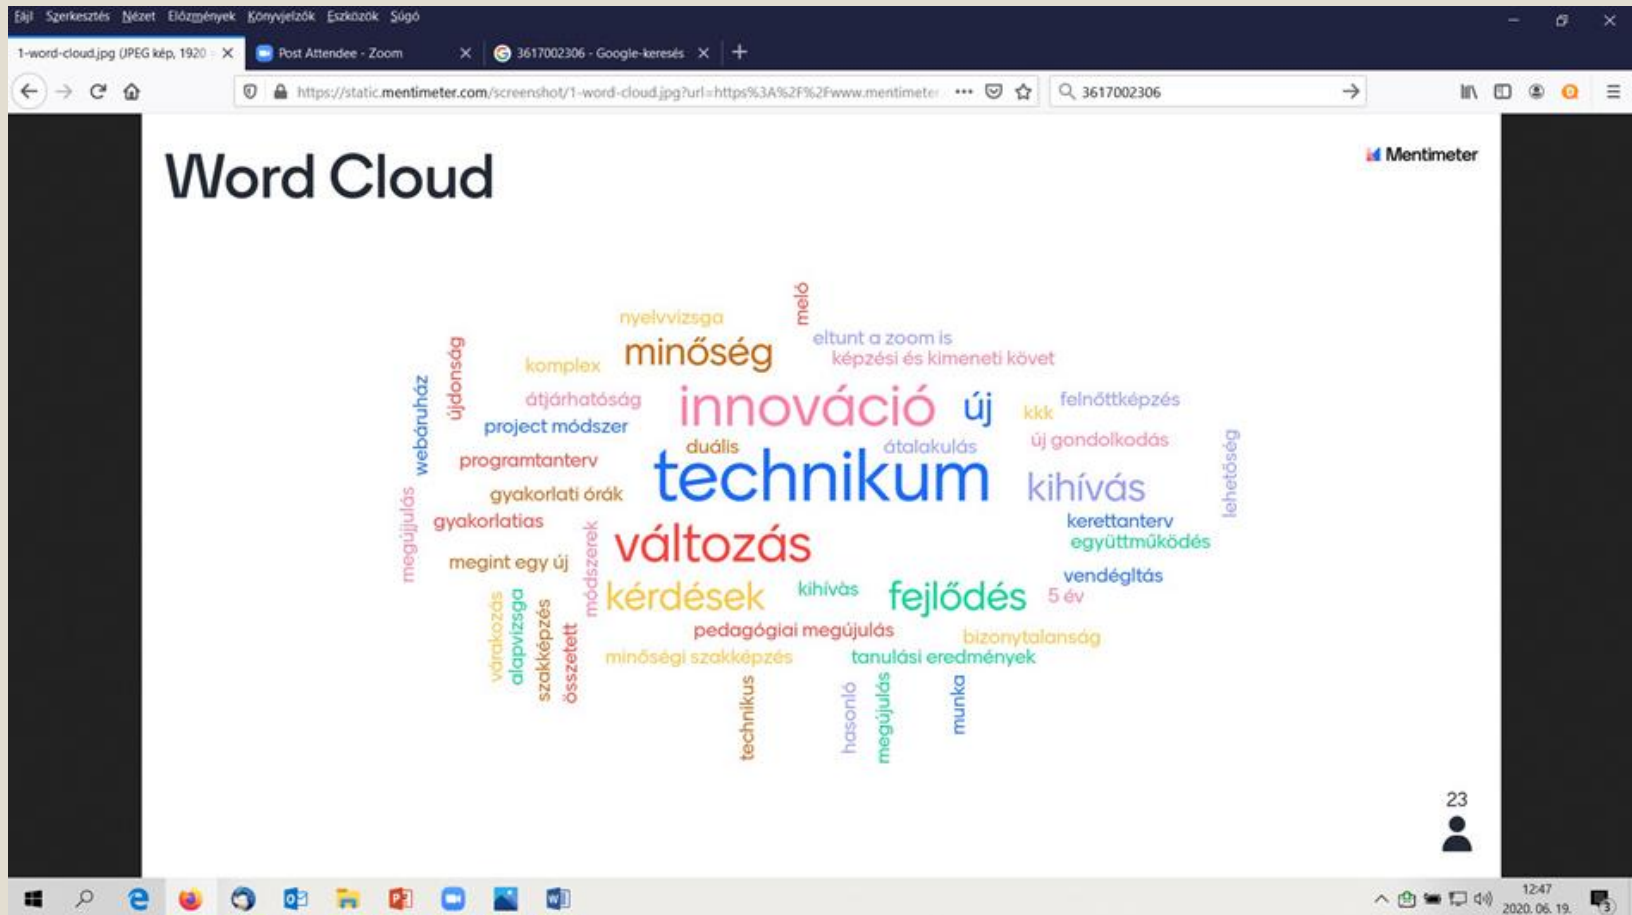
Fájl Szerkesztés Nézet Előzmények Könyvjelzők Eszközök Súgó

1-word-cloud.jpg (JPEG kép, 1920
Post Attendee - Zoom
3617002306 - Google-keresés

https://static.mentimeter.com/screenshot/1-word-cloud.jpg?url=https%3A%2F%2Fwww.mentimeter
3617002306

Word Cloud

Mentimeter

nyelvvizsga
meló
eltunt a zoom is
képzési és kimeneti követ
komplex
minőség
újdonság
webáruház
átjárhatóság
innováció
új
kkk
felnőttképzés
project módszer
duális
átalakulás
új gondolkodás
programtanterv
technikum
kihívás
lehetőség
gyakorlati órák
megújulás
gyakorlatias
kerettanterv
együttműködés
változás
megint egy új
módszerek
kérdések
kihívás
fejlődés
vendéglátás
5 év
várakozás
alapvizsga
szakképzés
összetett
pedagógiai megújulás
bizonytalanság
minőségi szakképzés
tanulási eredmények
technikus
hasonló
megújulás
munka

23

12:47
2020. 06. 19.